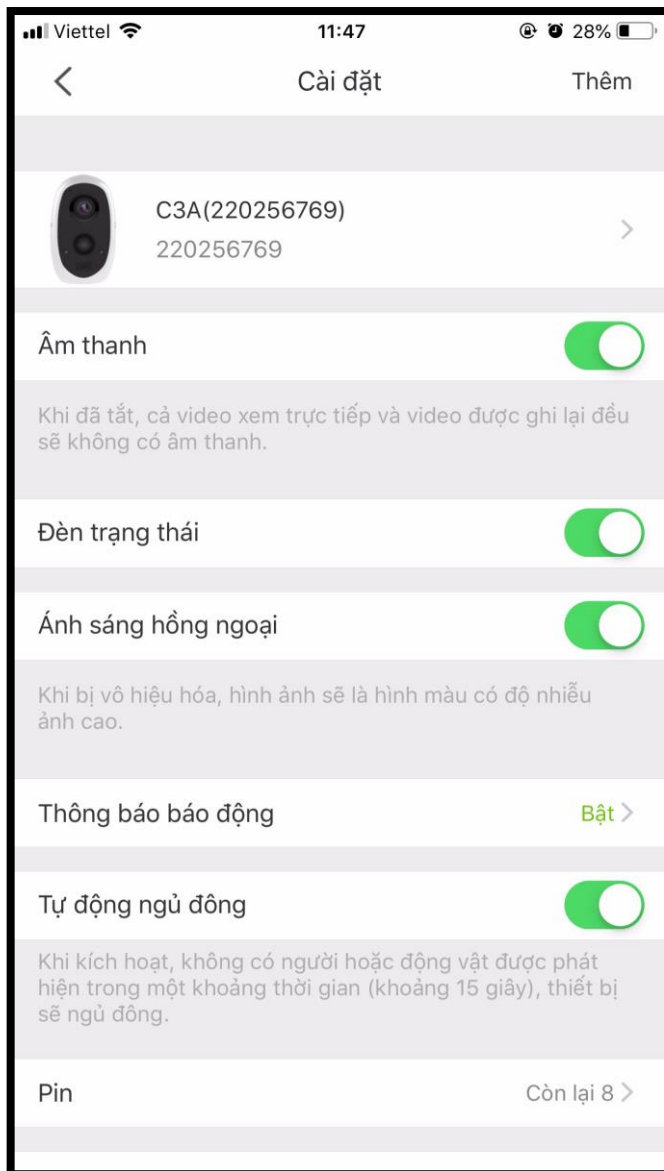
Viettel 11:47 28%

Cài đặt Thêm

C3A(220256769)
220256769

Âm thanh

Khi đã tắt, cả video xem trực tiếp và video được ghi lại đều sẽ không có âm thanh.

Đèn trạng thái

Ánh sáng hồng ngoại

Khi bị vô hiệu hóa, hình ảnh sẽ là hình màu có độ nhiễu ảnh cao.

Thông báo báo động Bật

Tự động ngủ đông

Khi kích hoạt, không có người hoặc động vật được phát hiện trong một khoảng thời gian (khoảng 15 giây), thiết bị sẽ ngủ đông.

Pin Còn lại 8